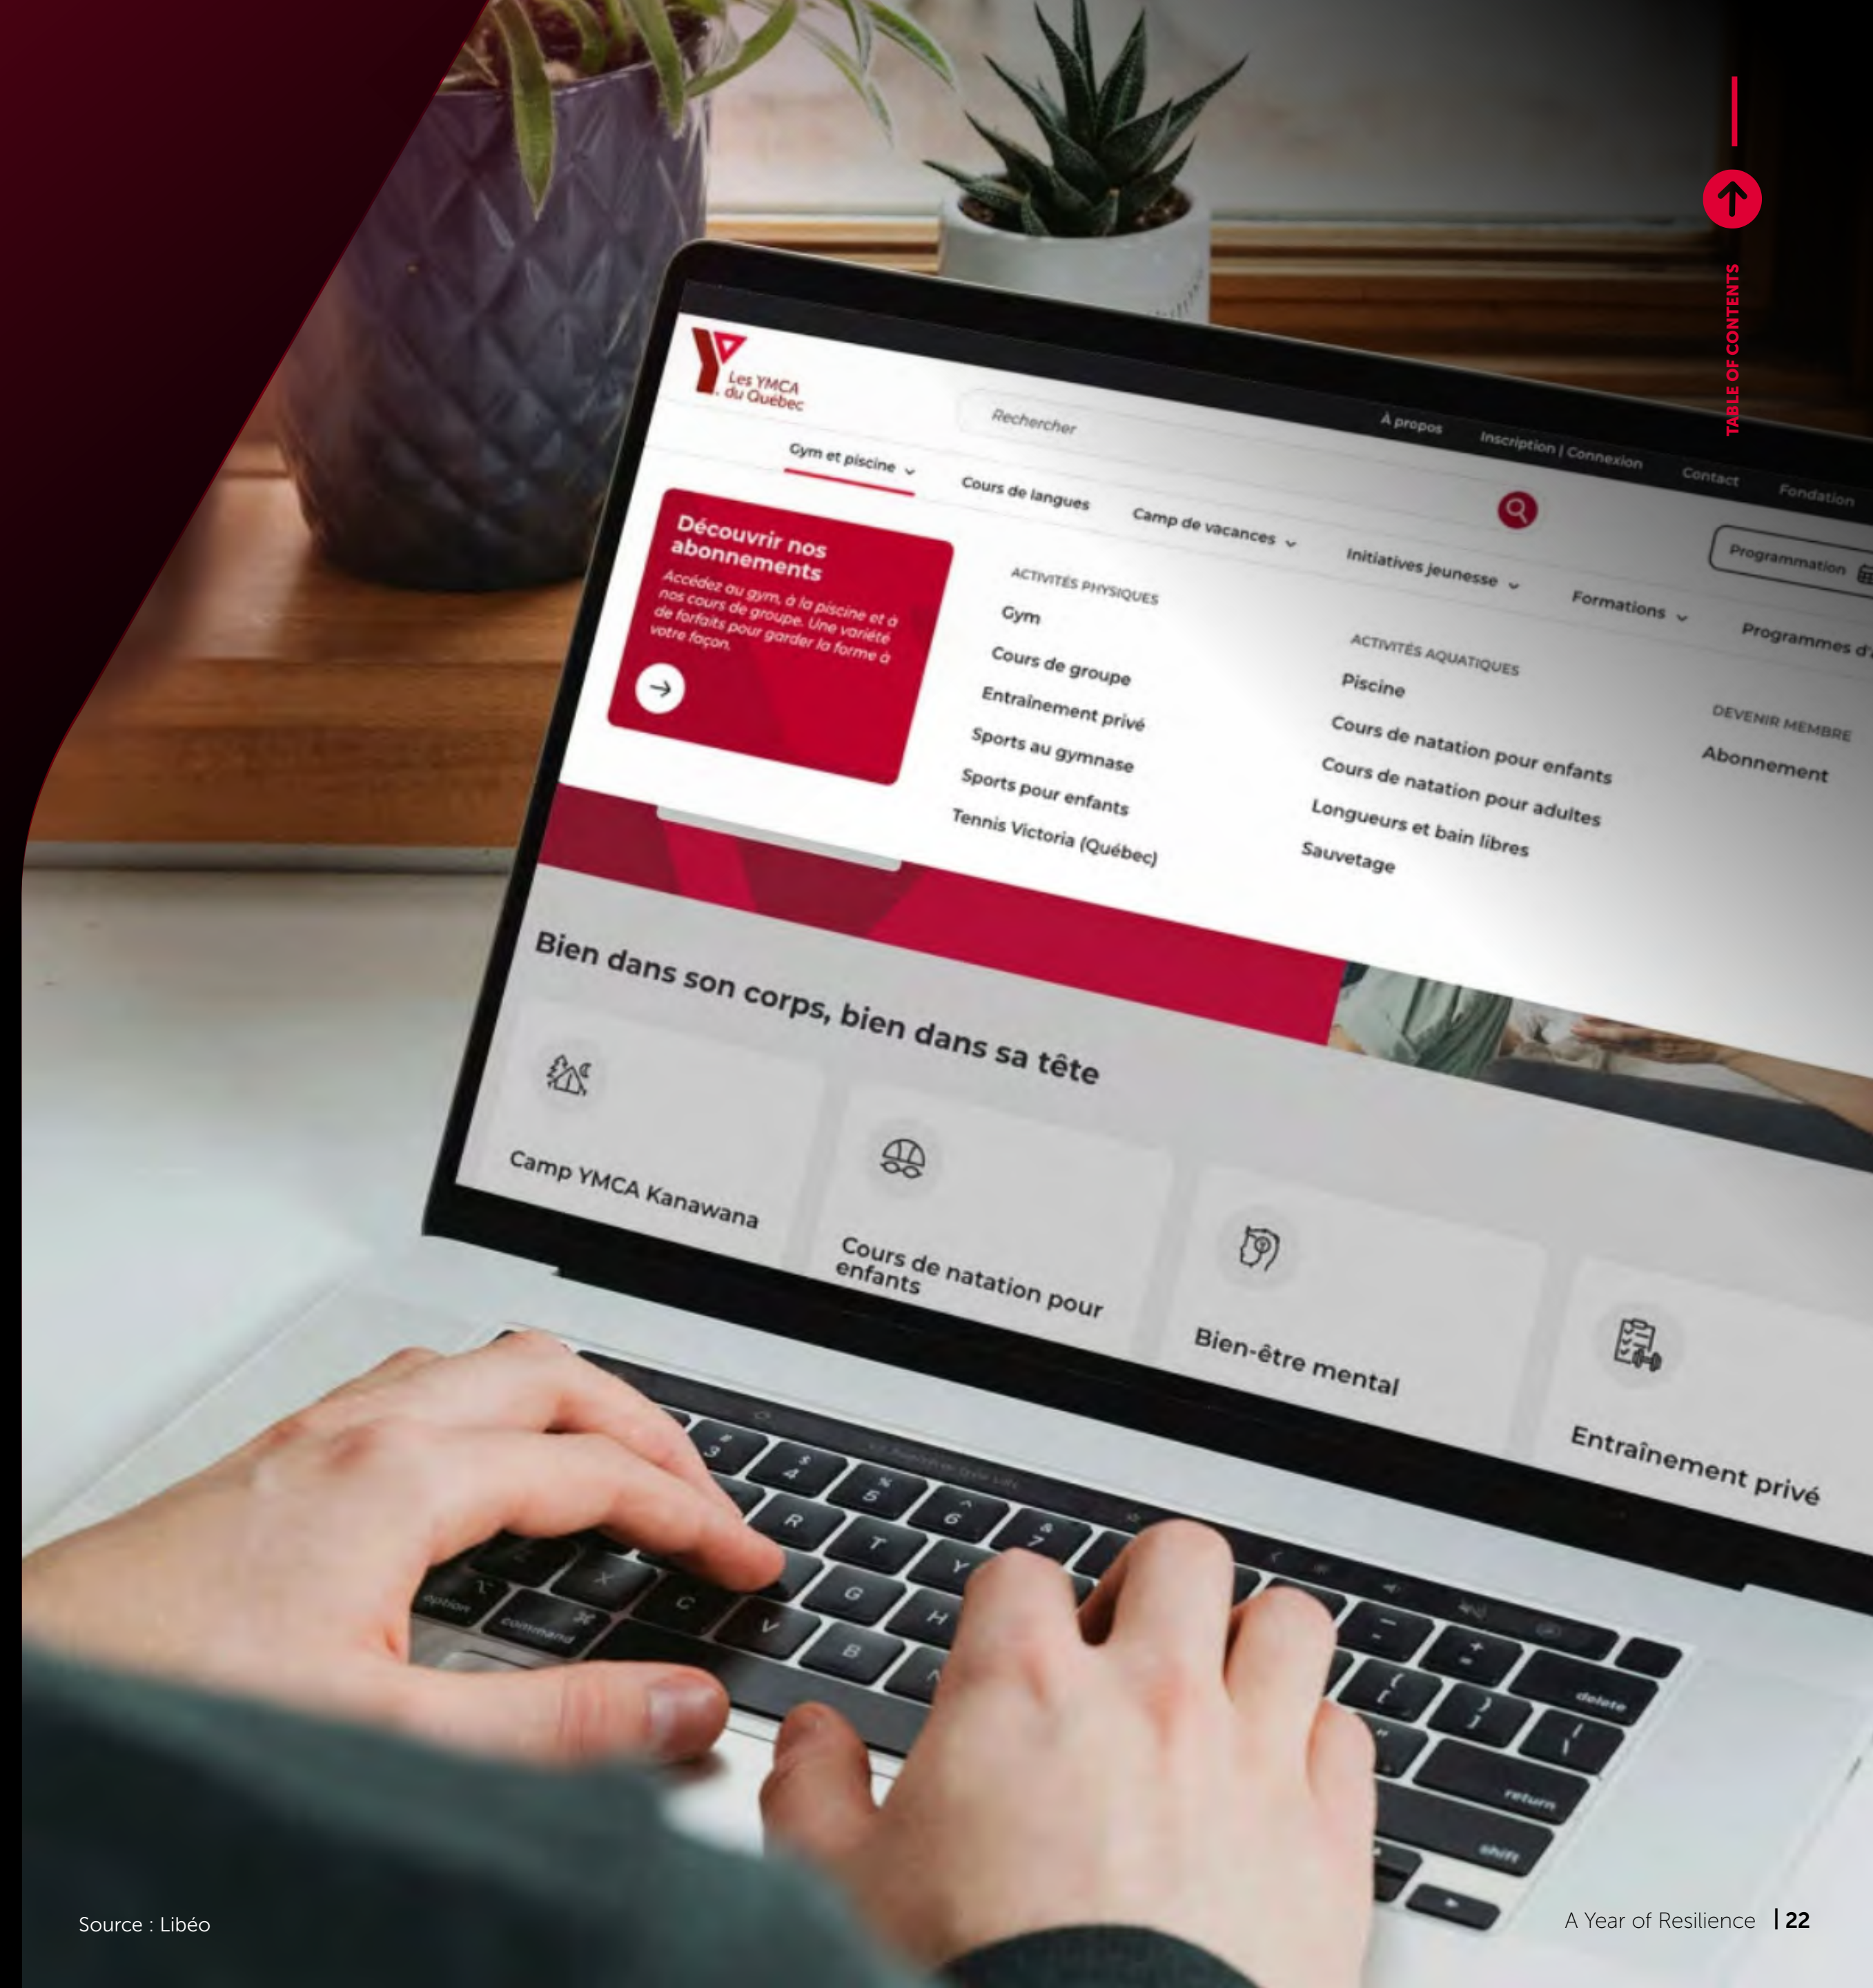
TABLE OF CONTENTS

Les YMCA du Québec

Rechercher

À propos

Inscription | Connexion

Contact

Fondation

Programmation

Gym et piscine

Cours de langues

Camp de vacances

Initiatives jeunesse

Formations

Programmes d'

Découvrir nos abonnements

Accédez au gym, à la piscine et à nos cours de groupe. Une variété de forfaits pour garder la forme à votre façon.

ACTIVITÉS PHYSIQUES

Gym

Cours de groupe

Entrainement privé

Sports au gymnase

Sports pour enfants

Tennis Victoria (Québec)

ACTIVITÉS AQUATIQUES

Piscine

Cours de natation pour enfants

Cours de natation pour adultes

Longueurs et bain libres

Sauvetage

DEVENIR MEMBRE

Abonnement

Bien dans son corps, bien dans sa tête

Camp YMCA Kanawana

Cours de natation pour enfants

Bien-être mental

Entraînement privé

Source : Libéo

A Year of Resilience | 22